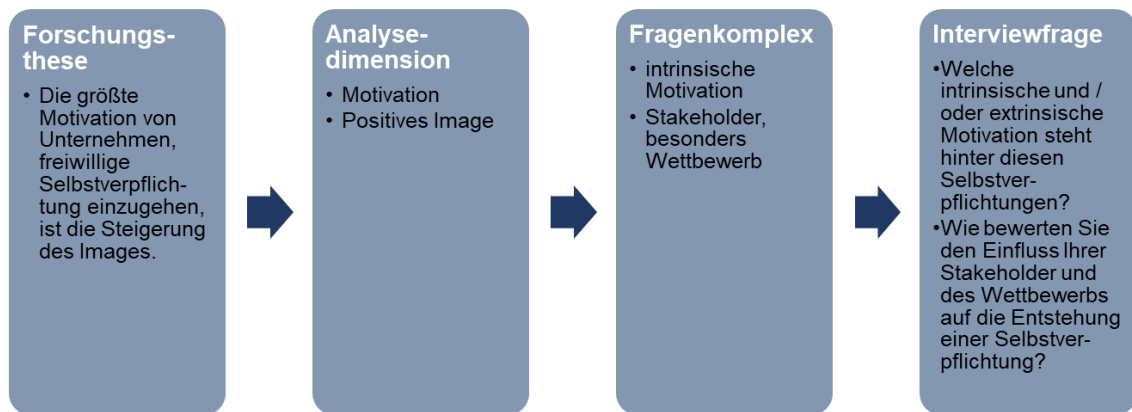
Forschungsthese

- Die größte Motivation von Unternehmen, freiwillige Selbstverpflichtung einzugehen, ist die Steigerung des Images.

Analysedimension

- Motivation
- Positives Image

Fragenkomplex

- intrinsische Motivation
- Stakeholder, besonders Wettbewerb

Interviewfrage

- Welche intrinsische und / oder extrinsische Motivation steht hinter diesen Selbstverpflichtungen?
- Wie bewerten Sie den Einfluss Ihrer Stakeholder und des Wettbewerbs auf die Entstehung einer Selbstverpflichtung?